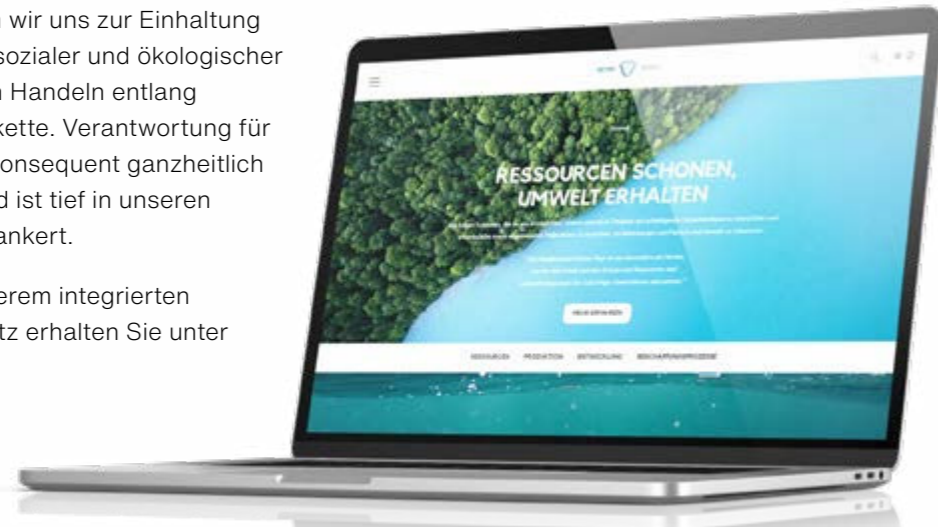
n wir uns zur Einhaltung sozialer und ökologischer n Handeln entlang kette. Verantwortung für onsequent ganzheitlich d ist tief in unseren ankert.

erem integrierten tz erhalten Sie unter

RESSOURCEN SCHONEN, UMWELT ERHALTEN

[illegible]

MEHR ERFAHREN

RESSOURCEN PRODUKTION ENTWICKLUNG BESCHAFFUNGSPROZESSE